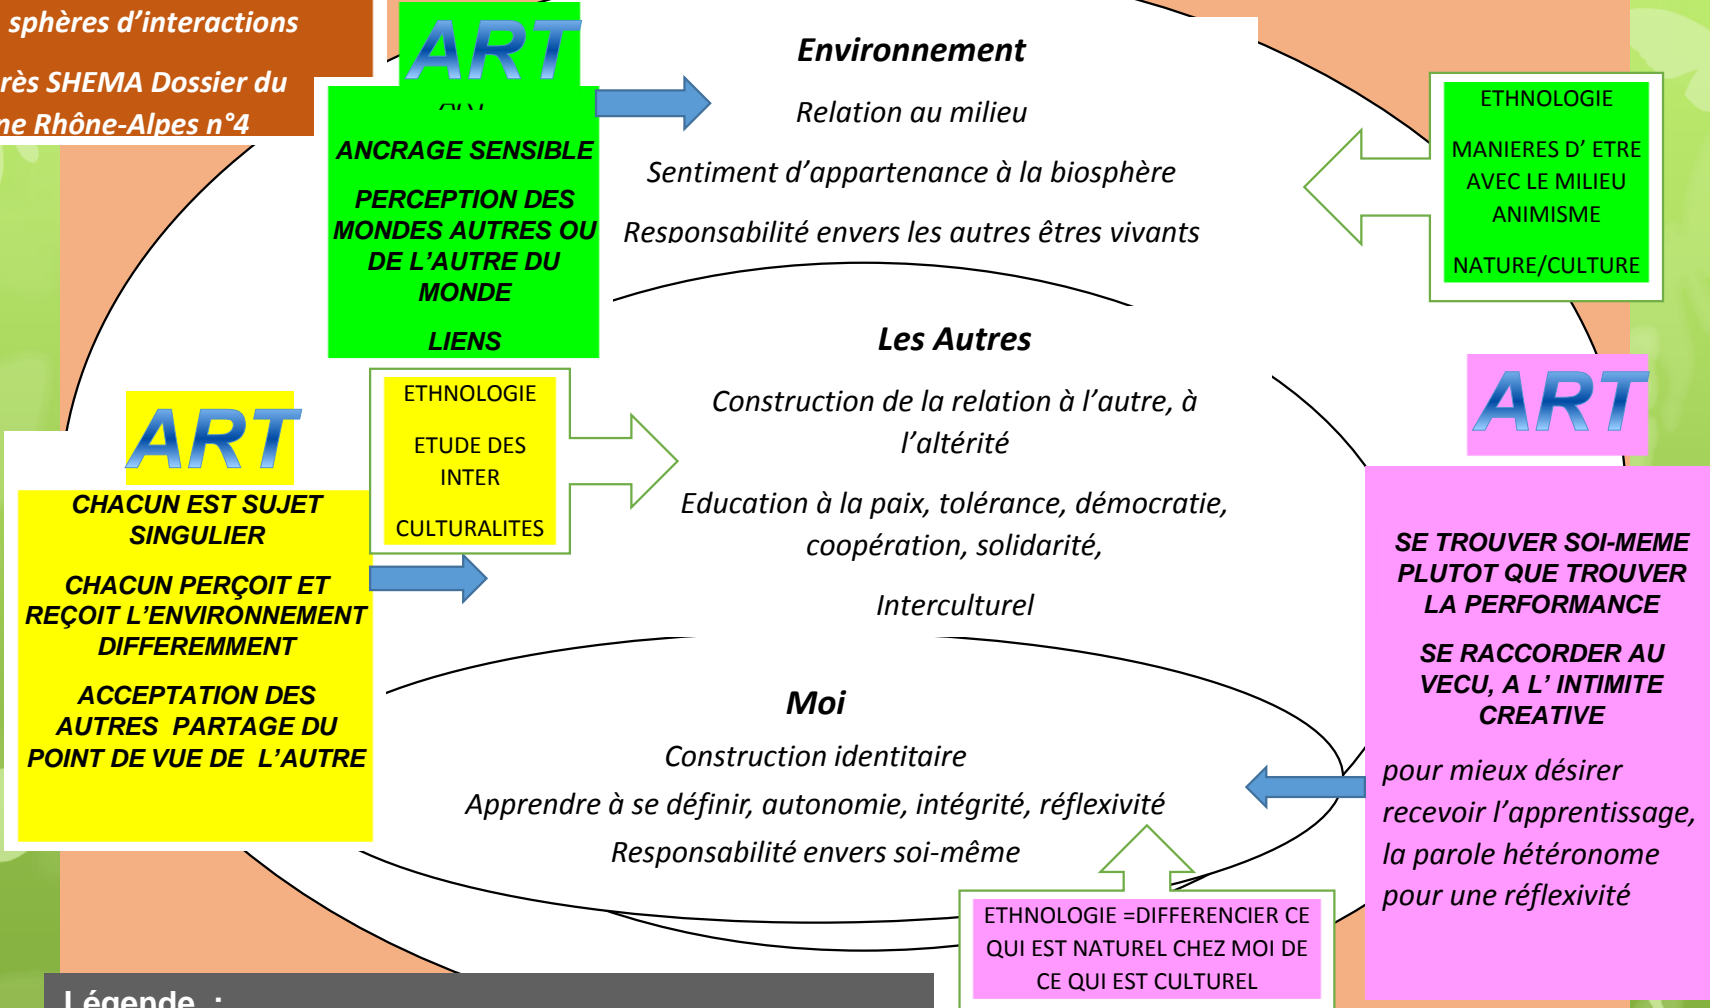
sphères d'interactions

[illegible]rès SHEMA Dossier du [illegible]ne Rhône-Alpes n°4

ART

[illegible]

ANCRAGE SENSIBLE

PERCEPTION DES MONDES AUTRES OU DE L'AUTRE DU MONDE

LIENS

Environnement

Relation au milieu

Sentiment d'appartenance à la biosphère

Responsabilité envers les autres êtres vivants

ETHNOLOGIE

MANIERES D' ETRE AVEC LE MILIEU ANIMISME

NATURE/CULTURE

Les Autres

Construction de la relation à l'autre, à l'altérité

Education à la paix, tolérance, démocratie, coopération, solidarité,

Interculturel

ETHNOLOGIE

ETUDE DES INTER

CULTURALITES

ART

CHACUN EST SUJET SINGULIER

CHACUN PERÇOIT ET REÇOIT L'ENVIRONNEMENT DIFFEREMMENT

ACCEPTATION DES AUTRES PARTAGE DU POINT DE VUE DE L'AUTRE

ART

SE TROUVER SOI-MEME PLUTOT QUE TROUVER LA PERFORMANCE

SE RACCORDER AU VECU, A L' INTIMITE CREATIVE

pour mieux désirer recevoir l'apprentissage, la parole hétéronome pour une réflexivité

Moi

Construction identitaire

Apprendre à se définir, autonomie, intégrité, réflexivité

Responsabilité envers soi-même

ETHNOLOGIE =DIFFERENCIER CE QUI EST NATUREL CHEZ MOI DE CE QUI EST CULTUREL

Légende :